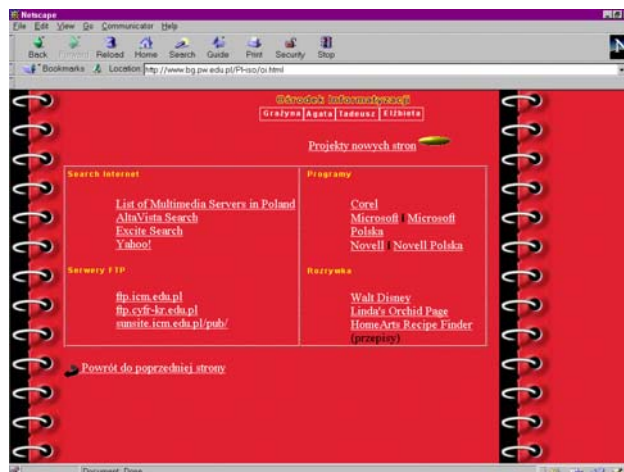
Netscape
File Edit View Go Communicator Help
Back Forward Reload Home Search Guide Print Security Stop
Bookmarks Location: http://www.bg.pw.edu.pl/PI-iso/oi.html

Ośrodek Informatyzacji
Grażyna Agata Tadeusz Elżbieta

Projekty nowych stron

| Search Internet | Programy |
|---|---|
| List of Multimedia Servers in Poland<br>AltaVista Search<br>Excite Search<br>Yahoo! | Corel<br>Microsoft \| Microsoft Polska<br>Novell \| Novell Polska |
| Serwery FTP | Rozrywka |
| ftp.icm.edu.pl<br>ftp.cyfr-kr.edu.pl<br>sunsite.icm.edu.pl/pub/ | Walt Disney<br>Linda's Orchid Page<br>HomeArts Recipe Finder (przepisy) |

Powrót do poprzedniej strony

Document: Done